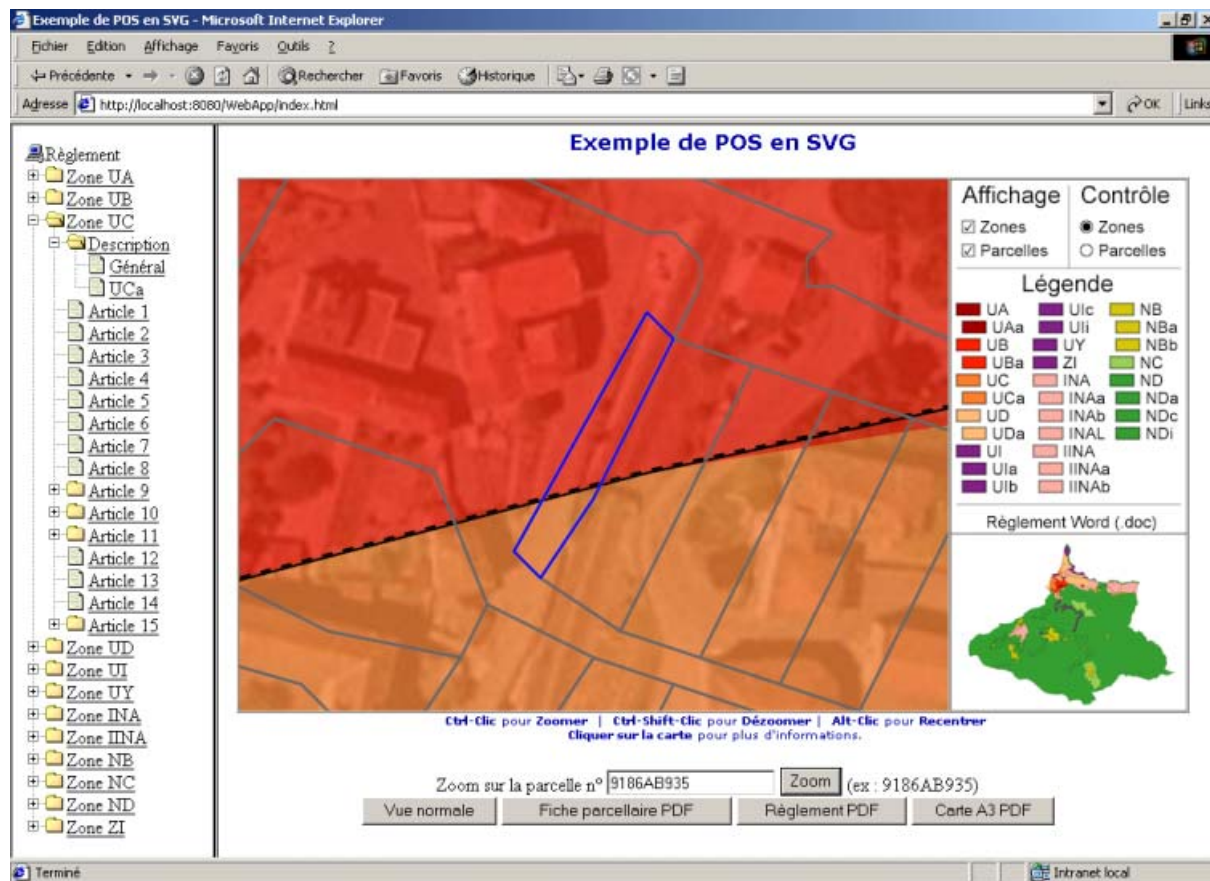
Exemple de POS en SVG - Microsoft Internet Explorer

Fichier Edition Affichage Favoris Outils ?

Précédente Rechercher Favoris Historique

Adresse http://localhost:8080/WebApp/index.html OK Links

Règlement
Zone UA
Zone UB
Zone UC
Description
Général
UCa
Article 1
Article 2
Article 3
Article 4
Article 5
Article 6
Article 7
Article 8
Article 9
Article 10
Article 11
Article 12
Article 13
Article 14
Article 15
Zone UD
Zone UI
Zone UY
Zone INA
Zone IINA
Zone NB
Zone NC
Zone ND
Zone ZI

Exemple de POS en SVG

Affichage
Zones
Parcelles

Contrôle
Zones
Parcelles

Légende

| | | |
|---|---|---|
| UA | UIc | NB |
| UAa | UIi | NBa |
| UB | UY | NBb |
| UBa | ZI | NC |
| UC | INA | ND |
| UCa | INAa | NDa |
| UD | INAb | NDc |
| UDa | INAL | NDi |
| UI | IINA | |
| UIa | IINAa | |
| UIb | IINAb | |

Règlement Word (.doc)

Ctrl-Clic pour Zoomer | Ctrl-Shift-Clic pour Dézoomer | Alt-Clic pour Recentrer
Cliquer sur la carte pour plus d'informations.

Zoom sur la parcelle n° 9186AB935 Zoom (ex : 9186AB935)

Vue normale Fiche parcellaire PDF Règlement PDF Carte A3 PDF

Terminé Intranet local